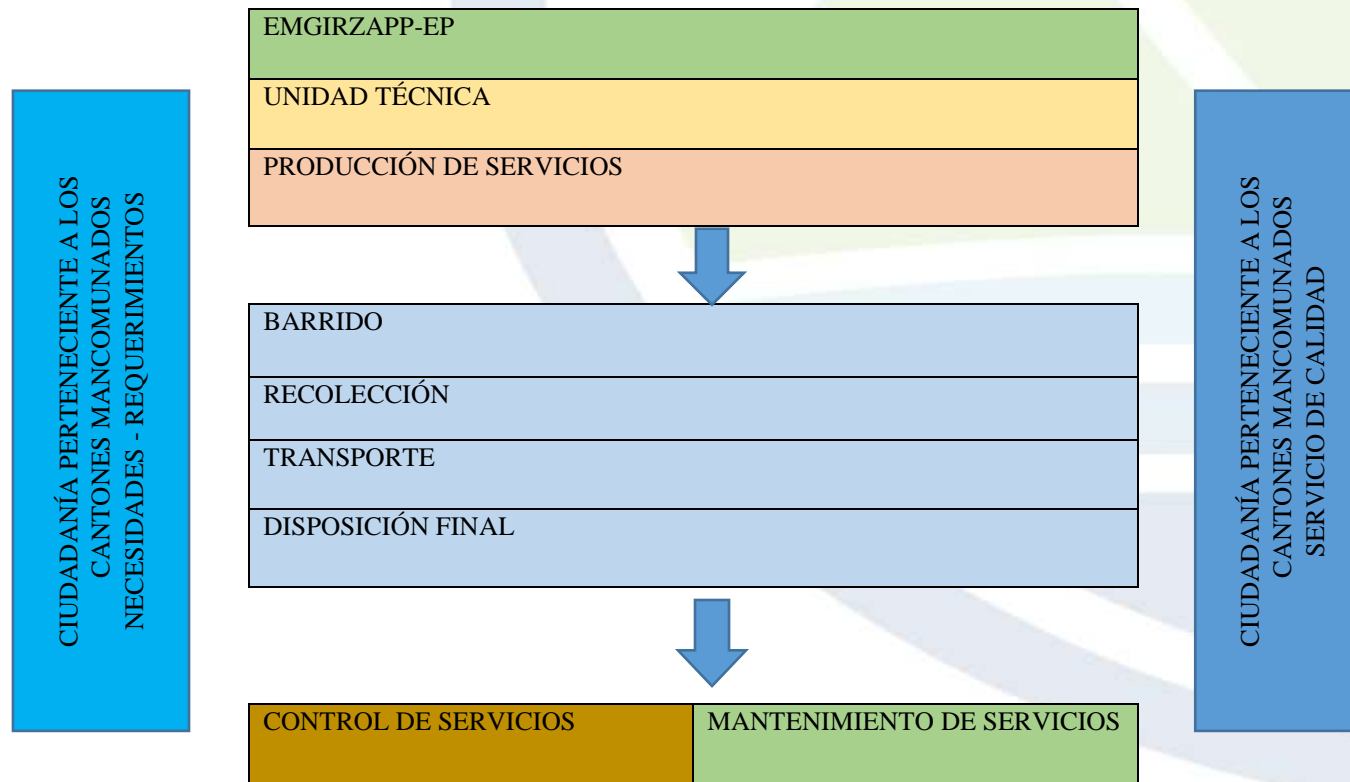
CIUDADANÍA PERTENECIENTE A LOS CANTONES MANCOMUNADOS NECESIDADES - REQUERIMIENTOS

EMGIRZAPP-EP

UNIDAD TÉCNICA

PRODUCCIÓN DE SERVICIOS

BARRIDO

RECOLECCIÓN

TRANSPORTE

DISPOSICIÓN FINAL

CONTROL DE SERVICIOS

MANTENIMIENTO DE SERVICIOS

CIUDADANÍA PERTENECIENTE A LOS CANTONES MANCOMUNADOS SERVICIO DE CALIDAD